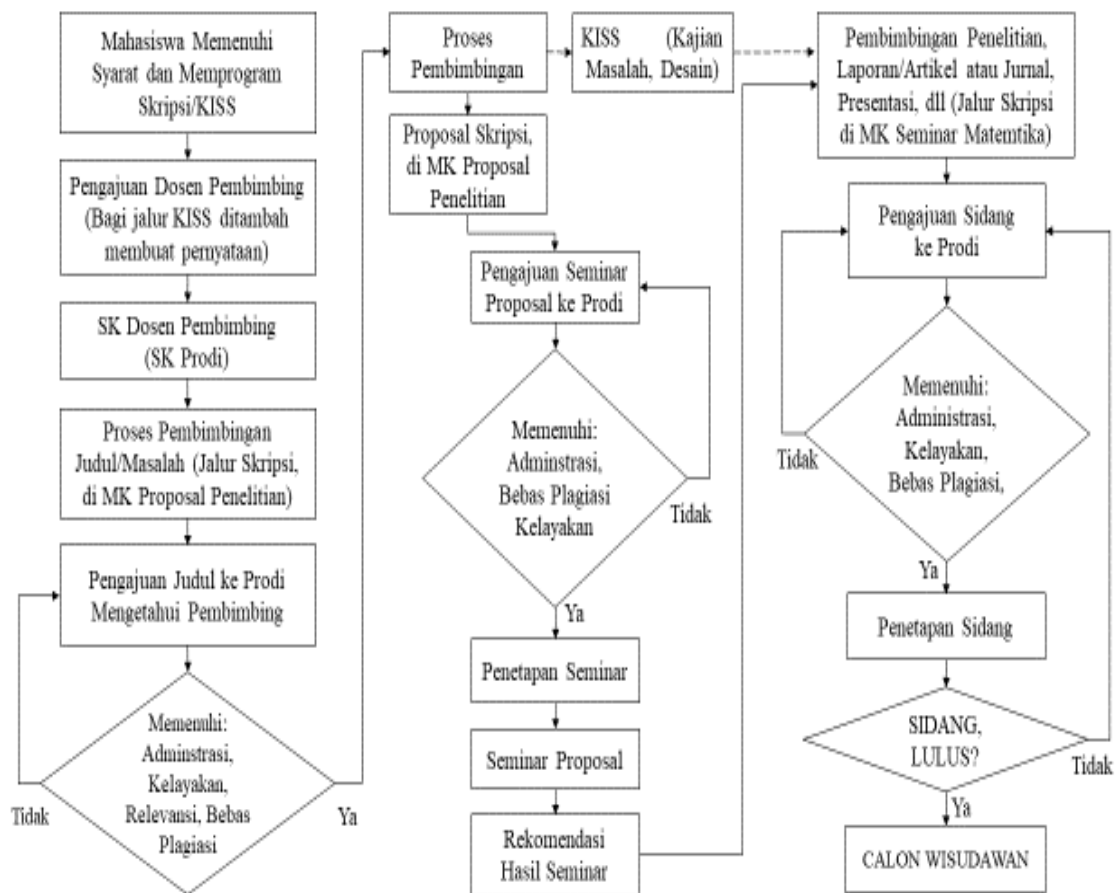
Mahasiswa Memenuhi Syarat dan Memprogram Skripsi/KISS

Pengajuan Dosen Pembimbing (Bagi jalur KISS ditambah membuat pernyataan)

SK Dosen Pembimbing (SK Prodi)

Proses Pembimbingan Judul/Masalah (Jalur Skripsi, di MK Proposal Penelitian)

Pengajuan Judul ke Prodi Mengetahui Pembimbing

Memenuhi: Adminstrasi, Kelayakan, Relevansi, Bebas Plagiasi

Tidak

Ya

Proses Pembimbingan

KISS (Kajian Masalah, Desain)

Proposal Skripsi, di MK Proposal Penelitian

Pengajuan Seminar Proposal ke Prodi

Memenuhi: Adminstrasi, Bebas Plagiasi Kelayakan

Tidak

Ya

Penetapan Seminar

Seminar Proposal

Rekomendasi Hasil Seminar

Pembimbingan Penelitian, Laporan/Artikel atau Jurnal, Presentasi, dll (Jalur Skripsi di MK Seminar Matemtika)

Pengajuan Sidang ke Prodi

Memenuhi: Administrasi, Kelayakan, Bebas Plagiasi,

Tidak

Ya

Penetapan Sidang

SIDANG, LULUS?

Tidak

Ya

CALON WISUDAWAN